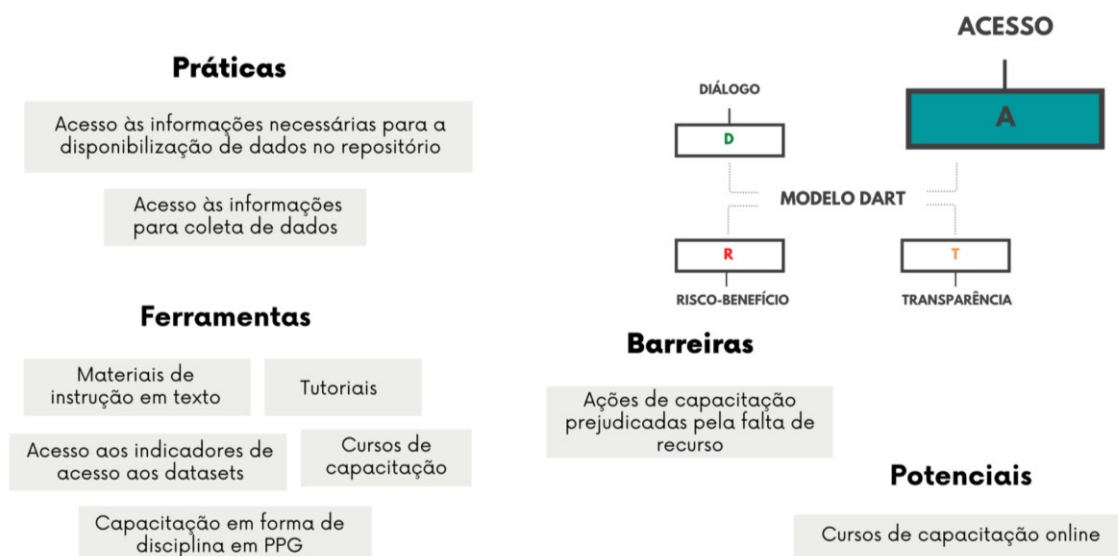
Práticas

Acesso às informações necessárias para a disponibilização de dados no repositório

Acesso às informações para coleta de dados

Ferramentas

Materiais de instrução em texto

Tutoriais

Acesso aos indicadores de acesso aos datasets

Cursos de capacitação

Capacitação em forma de disciplina em PPG

ACESSO

DIÁLOGO

D

A

MODELO DART

R

T

RISCO-BENEFÍCIO

TRANSPARÊNCIA

Barreiras

Ações de capacitação prejudicadas pela falta de recurso

Potenciais

Cursos de capacitação online